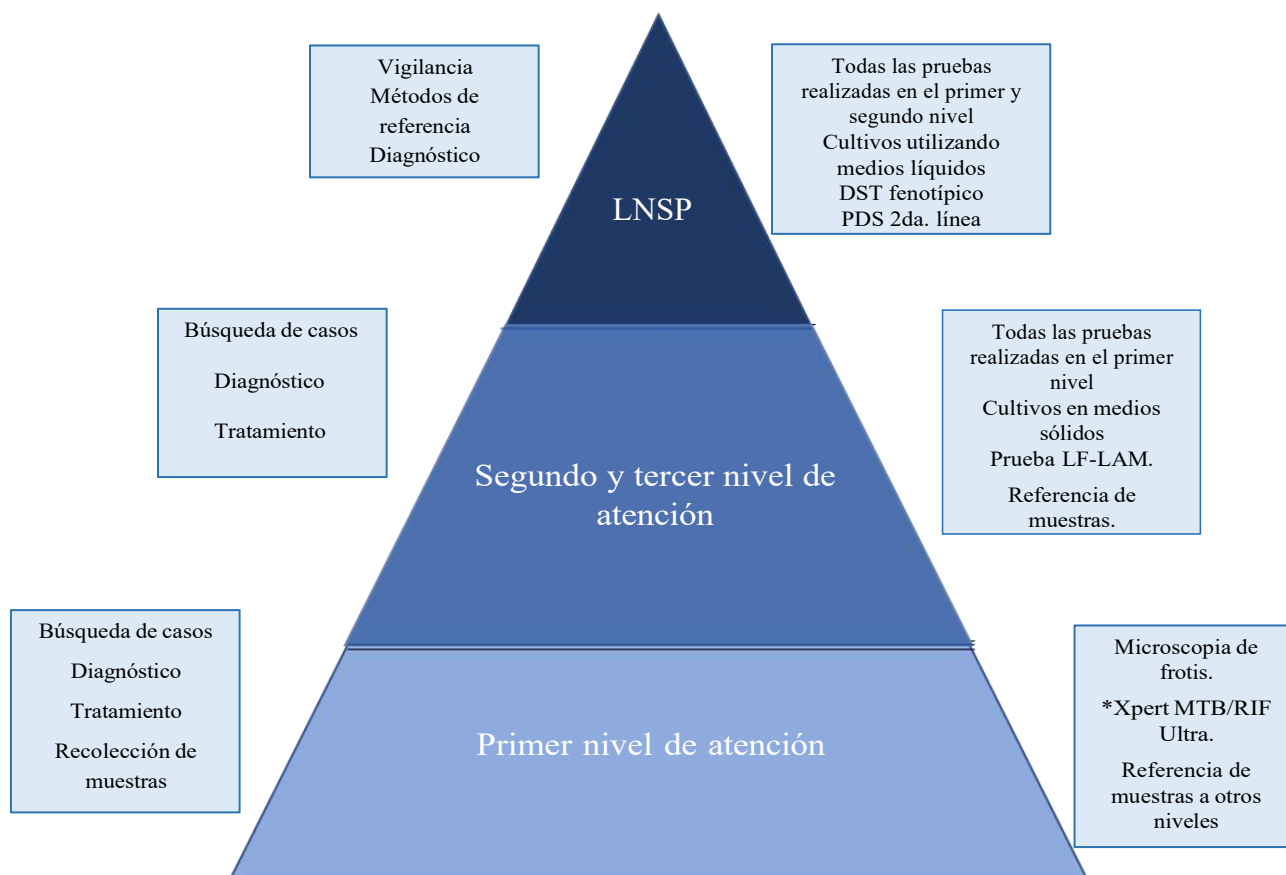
Vigilancia
Métodos de referencia
Diagnóstico

LNSP

Todas las pruebas realizadas en el primer y segundo nivel
Cultivos utilizando medios líquidos
DST fenotípico
PDS 2da. línea

Búsqueda de casos

Diagnóstico

Tratamiento

Segundo y tercer nivel de atención

Todas las pruebas realizadas en el primer nivel
Cultivos en medios sólidos
Prueba LF-LAM.

Referencia de muestras.

Búsqueda de casos

Diagnóstico

Tratamiento

Recolección de muestras

Primer nivel de atención

Microscopia de frotis.

*Xpert MTB/RIF Ultra.

Referencia de muestras a otros niveles